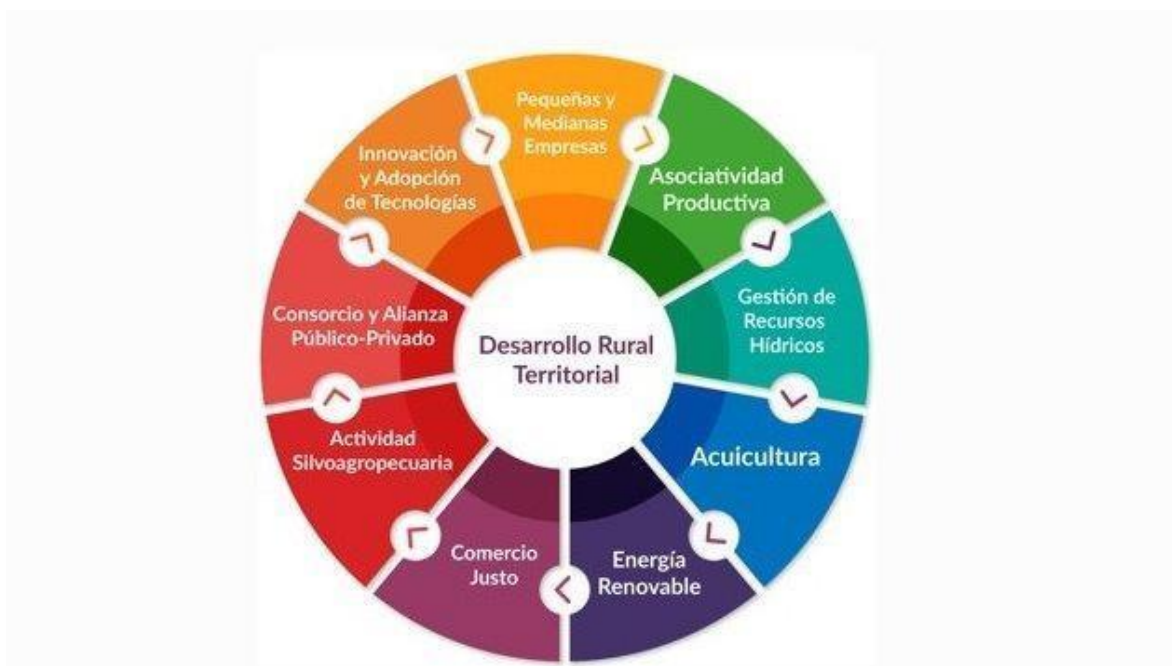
Desarrollo Rural Territorial

Pequeñas y Medianas Empresas

Asociatividad Productiva

Gestión de Recursos Hídricos

Acuicultura

Energía Renovable

Comercio Justo

Actividad Silvoagropecuaria

Consorcio y Alianza Público-Privado

Innovación y Adopción de Tecnologías